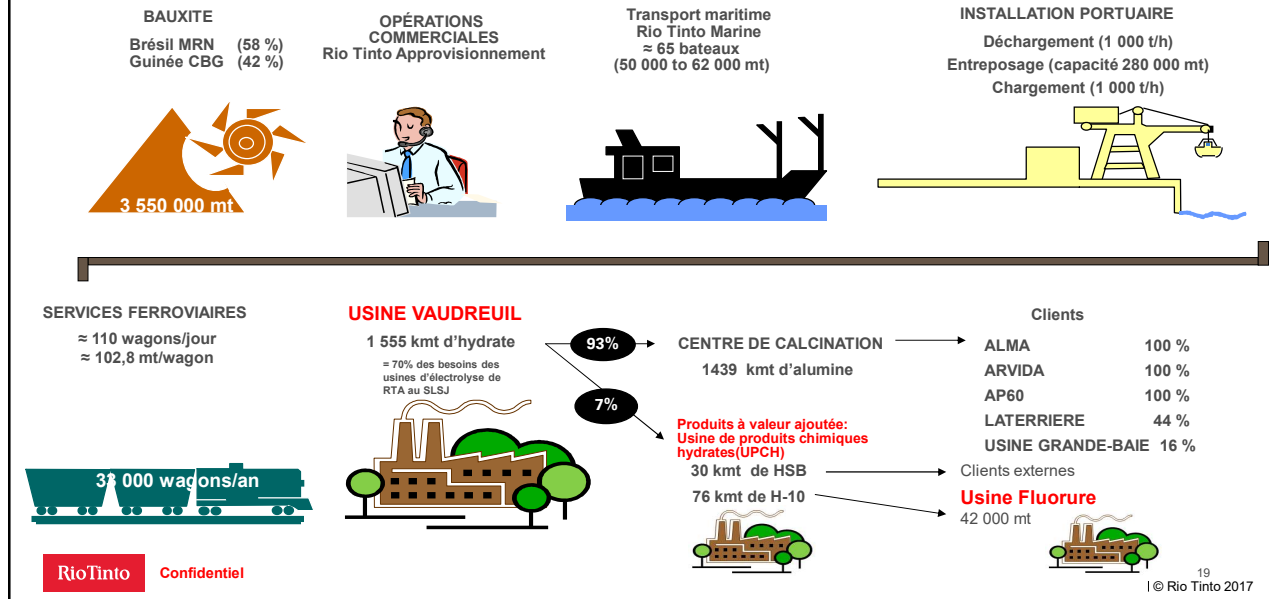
BAUXITE
Brésil MRN (58 %)
Guinée CBG (42 %)

OPÉRATIONS COMMERCIALES
Rio Tinto Approvisionnement

Transport maritime
Rio Tinto Marine
≈ 65 bateaux
(50 000 to 62 000 mt)

INSTALLATION PORTUAIRE
Déchargement (1 000 t/h)
Entreposage (capacité 280 000 mt)
Chargement (1 000 t/h)

3 550 000 mt

SERVICES FERROVIAIRES
≈ 110 wagons/jour
≈ 102,8 mt/wagon

33 000 wagons/an

USINE VAUDREUIL
1 555 kmt d'hydrate
= 70% des besoins des usines d'électrolyse de RTA au SLSJ

93%

7%

CENTRE DE CALCINATION
1439 kmt d'alumine

Produits à valeur ajoutée:
Usine de produits chimiques hydrates(UPCH)
30 kmt de HSB
76 kmt de H-10

Clients
| ALMA | 100 % |
|---|---|
| ARVIDA | 100 % |
| AP60 | 100 % |
| LATERRIERE | 44 % |
| USINE GRANDE-BAIE | 16 % |

Clients externes

Usine Fluorure
42 000 mt

RioTinto Confidentiel

19
| © Rio Tinto 2017